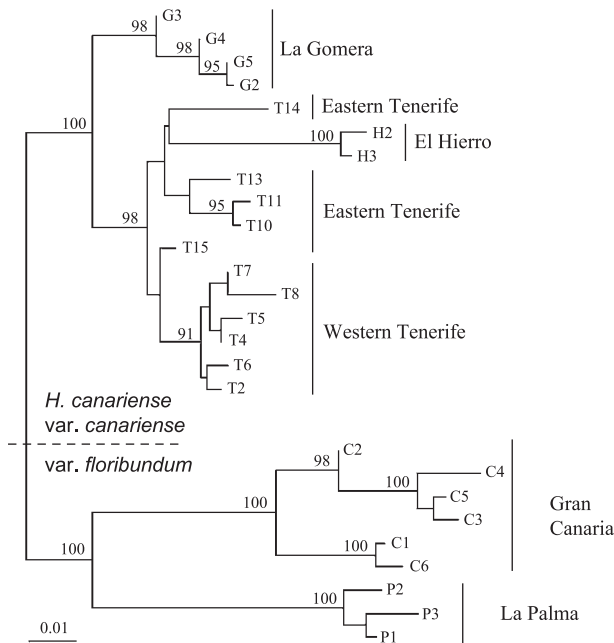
98
G3
98
G4
95
G5
G2
La Gomera
100
T14
Eastern Tenerife
100
H2
H3
El Hierro
T13
95
T11
T10
Eastern Tenerife
98
T15
T7
T8
T5
T4
91
T6
T2
Western Tenerife
*H. canariense*
var. *canariense*
var. *floribundum*
98
C2
100
C4
C5
C3
Gran Canaria
100
100
C1
C6
100
100
P2
P3
P1
La Palma
0.01